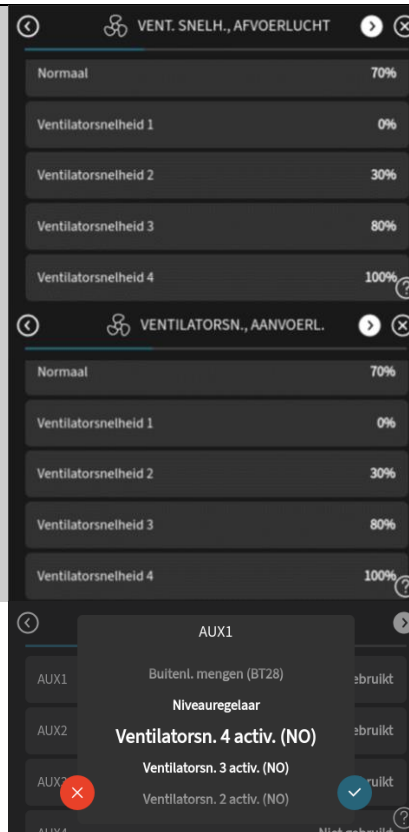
VENT. SNELH., AFVOERLUCHT

| | |
|---|---|
| Normaal | 70% |
| Ventilatorsnelheid 1 | 0% |
| Ventilatorsnelheid 2 | 30% |
| Ventilatorsnelheid 3 | 80% |
| Ventilatorsnelheid 4 | 100% |

VENTILATORSN., AANVOERL.

| | |
|---|---|
| Normaal | 70% |
| Ventilatorsnelheid 1 | 0% |
| Ventilatorsnelheid 2 | 30% |
| Ventilatorsnelheid 3 | 80% |
| Ventilatorsnelheid 4 | 100% |

AUX1

AUX1 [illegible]ebruikt
AUX2 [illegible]ebruikt
AUX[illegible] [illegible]ruikt
AUX4 Niet gebruikt

Buitenl. mengen (BT28)
Niveauregelaar
Ventilatorsn. 4 activ. (NO)
Ventilatorsn. 3 activ. (NO)
Ventilatorsn. 2 activ. (NO)